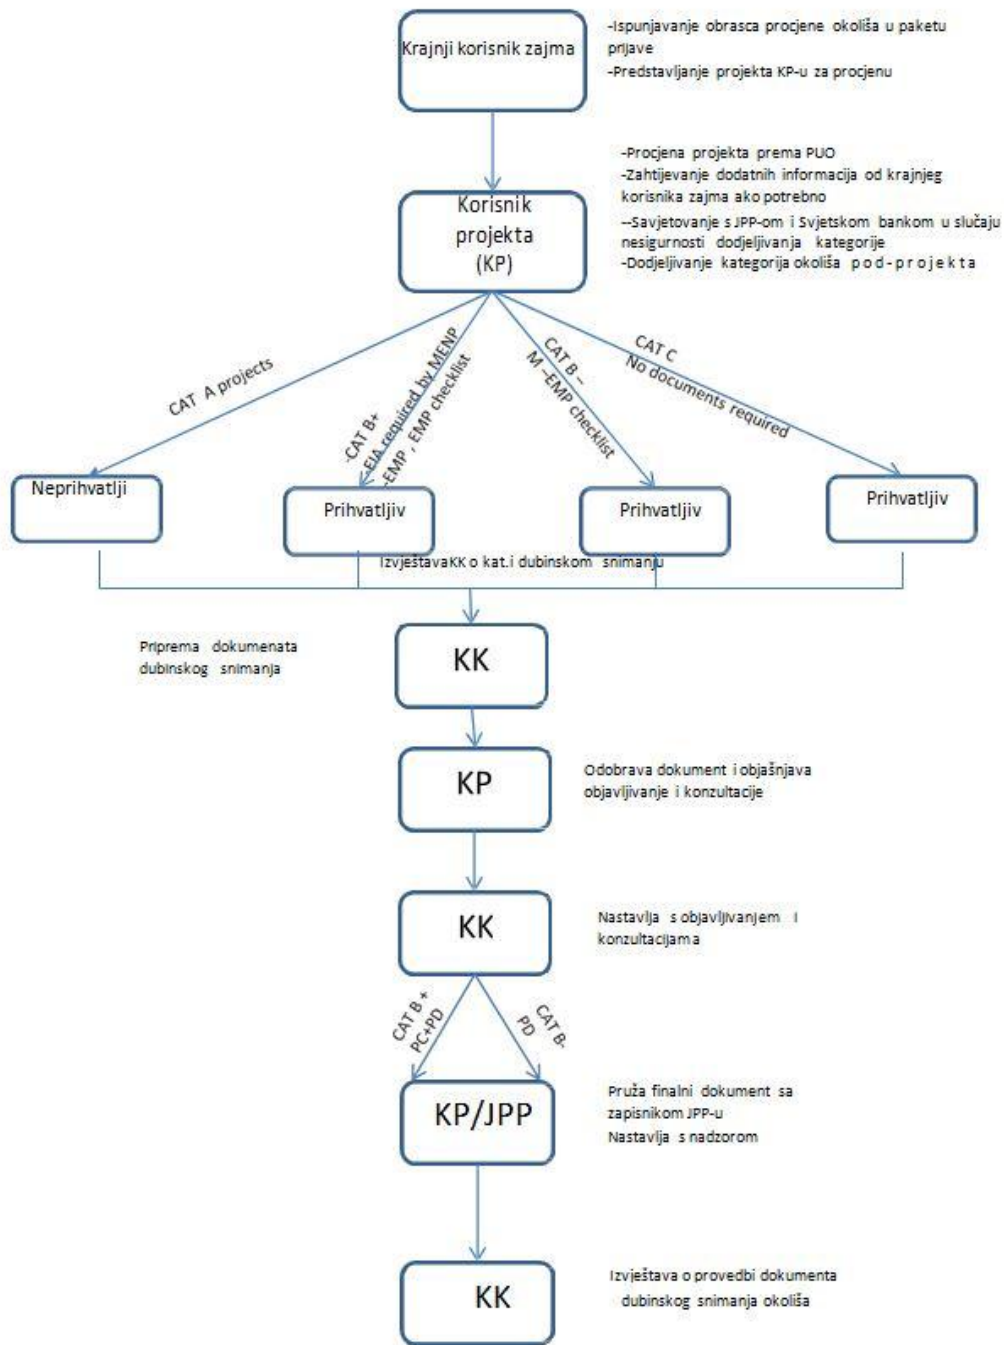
Krajnji korisnik zajma

-Ispunjavanje obrasca procjene okoliša u paketu prijave
-Predstavljanje projekta KP-u za procjenu

Korisnik projekta (KP)

-Procjena projekta prema PUO
-Zahtijevanje dodatnih informacija od krajnjeg korisnika zajma ako potrebno
--Savjetovanje s JPP-om i Svjetskom bankom u slučaju nesigurnosti dodjeljivanja kategorije
-Dodjeljivanje kategorija okoliša pod-projekta

CAT A projects

-CAT B+
-EIA required by MENP
-EMP , EMP checklist

CAT B –
M –EMP checklist

CAT C
No documents required

Neprihvatlji

Prihvatljiv

Prihvatljiv

Prihvatljiv

IzvještavaKK o kat.i dubinskom snimanju

Priprema dokumenata dubinskog snimanja

KK

KP

Odobrava dokument i objašnjava objavljivanje i konzultacije

KK

Nastavlja s objavljivanjem i konzultacijama

CAT B +
PC+PD

CAT B-
PD

KP/JPP

Pruža finalni dokument sa zapisnikom JPP-u
Nastavlja s nadzorom

KK

Izvještava o provedbi dokumenta dubinskog snimanja okoliša